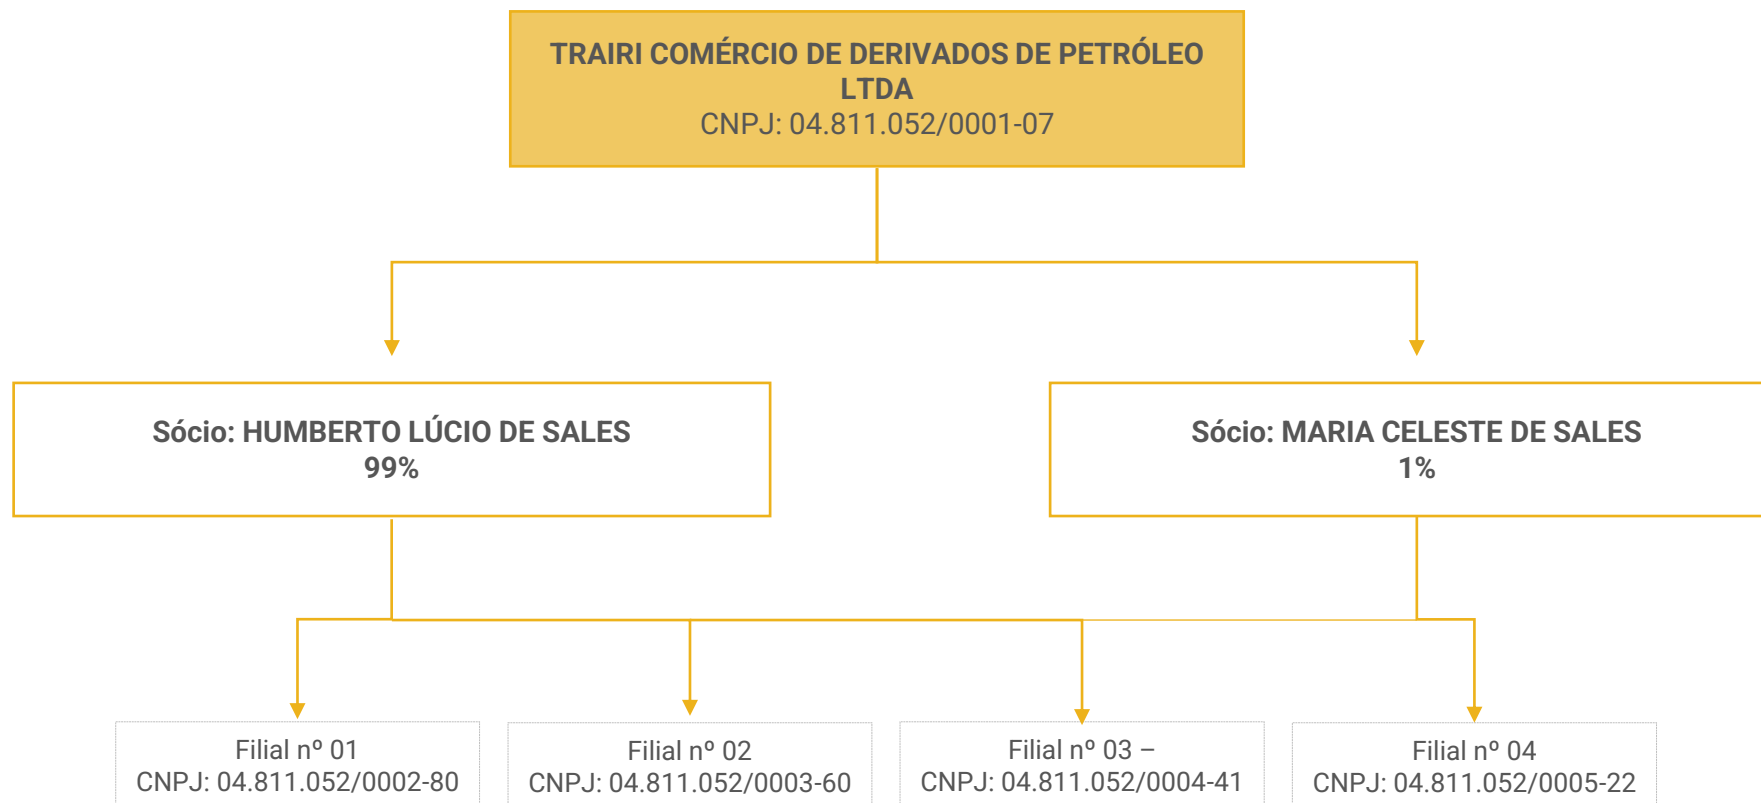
TRAIRI COMÉRCIO DE DERIVADOS DE PETRÓLEO LTDA
CNPJ: 04.811.052/0001-07

Sócio: HUMBERTO LÚCIO DE SALES
99%

Sócio: MARIA CELESTE DE SALES
1%

Filial nº 01
CNPJ: 04.811.052/0002-80

Filial nº 02
CNPJ: 04.811.052/0003-60

Filial nº 03 –
CNPJ: 04.811.052/0004-41

Filial nº 04
CNPJ: 04.811.052/0005-22